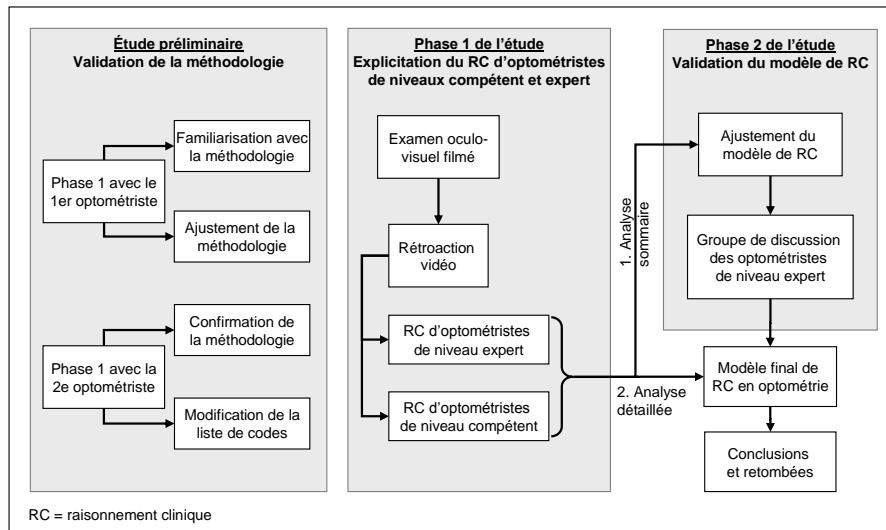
Étude préliminaire
Validation de la méthodologie

Familiarisation avec la méthodologie

Phase 1 avec le 1er optométriste

Ajustement de la méthodologie

Confirmation de la méthodologie

Phase 1 avec la 2e optométriste

Modification de la liste de codes

Phase 1 de l'étude
Explicitation du RC d'optométristes de niveaux compétent et expert

Examen oculo-visuel filmé

Rétroaction vidéo

RC d'optométristes de niveau expert

RC d'optométristes de niveau compétent

1. Analyse sommaire

2. Analyse détaillée

Phase 2 de l'étude
Validation du modèle de RC

Ajustement du modèle de RC

Groupe de discussion des optométristes de niveau expert

Modèle final de RC en optométrie

Conclusions et retombées

RC = raisonnement clinique